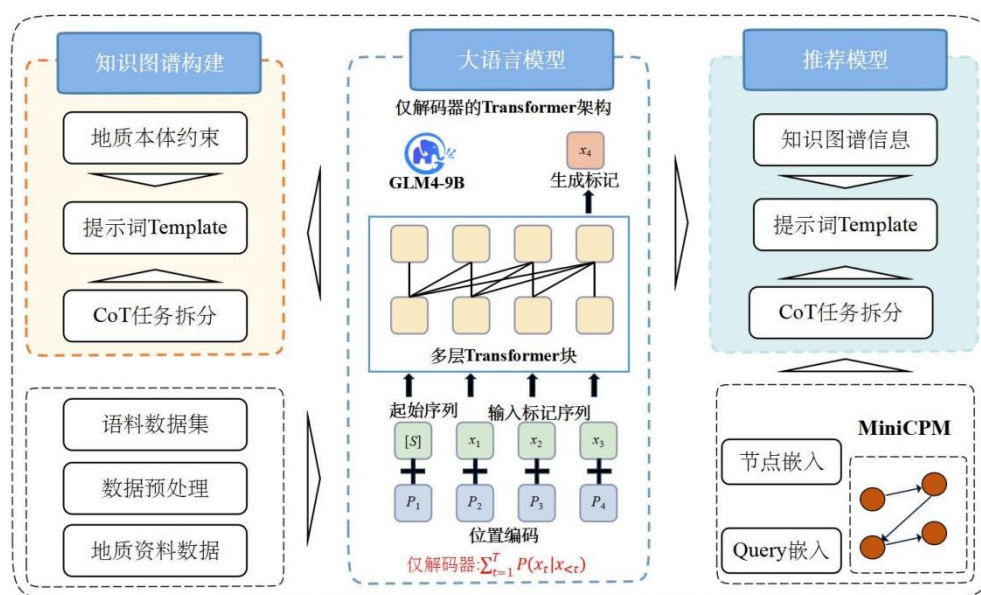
知识图谱构建

地质本体约束

提示词Template

CoT任务拆分

语料数据集

数据预处理

地质资料数据

大语言模型

仅解码器的Transformer架构

GLM4-9B

$x_4$

生成标记

多层Transformer块

起始序列

输入标记序列

$[S]$

$x_1$

$x_2$

$x_3$

$P_1$

$P_2$

$P_3$

$P_4$

位置编码

仅解码器:$\sum_{t=1}^{T} P(x_t|x_{<t})$

推荐模型

知识图谱信息

提示词Template

CoT任务拆分

MiniCPM

节点嵌入

Query嵌入